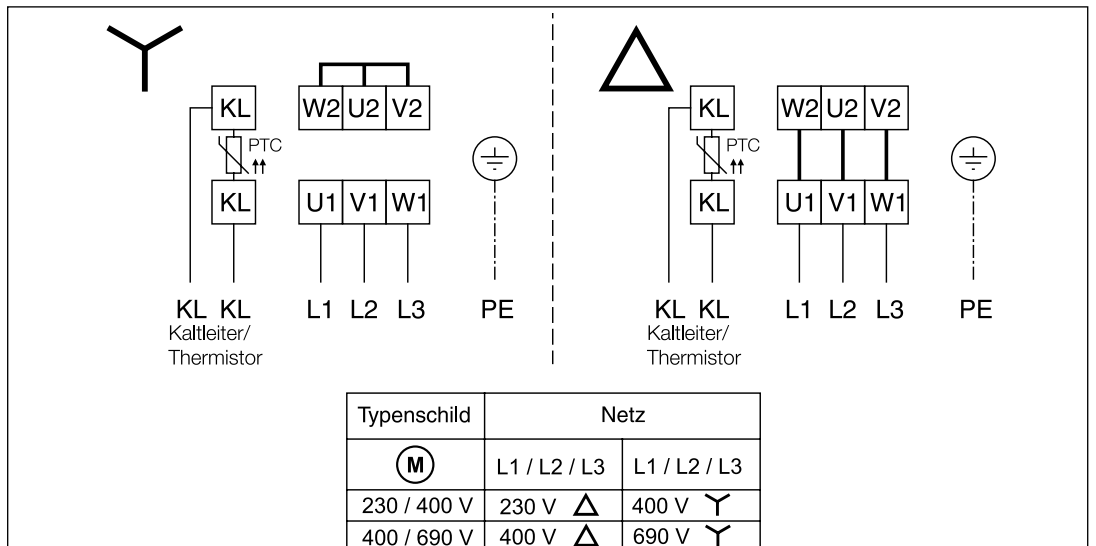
KL
PTC
KL

W2 U2 V2
U1 V1 W1

KL KL
Kaltleiter/
Thermistor

L1 L2 L3 PE

KL
PTC
KL

W2 U2 V2
U1 V1 W1

KL KL
Kaltleiter/
Thermistor

L1 L2 L3 PE

| Typenschild | Netz | |
|---|---|---|
| M | L1 / L2 / L3 | L1 / L2 / L3 |
| 230 / 400 V | 230 V △ | 400 V Y |
| 400 / 690 V | 400 V △ | 690 V Y |